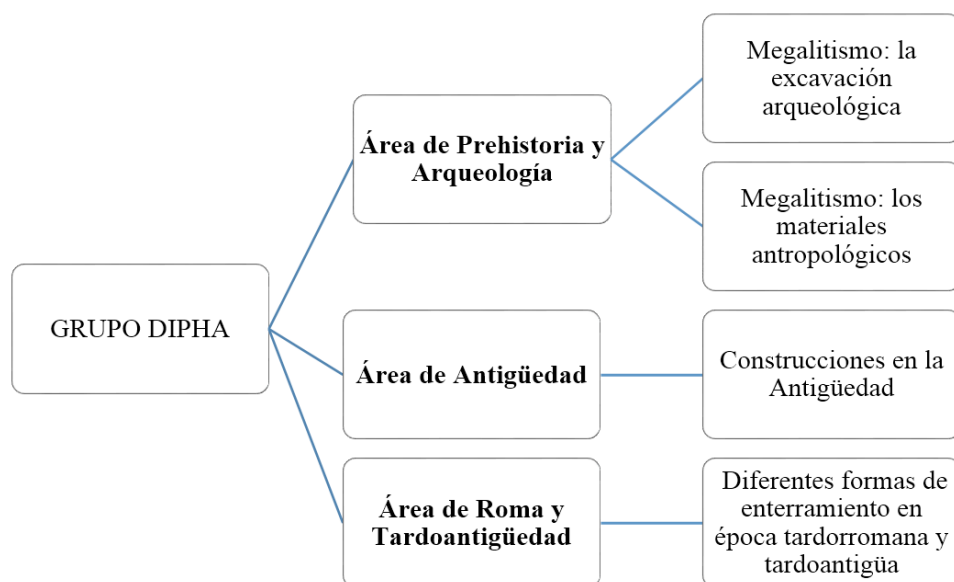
GRUPO DIPHA

Área de Prehistoria y Arqueología

Megalitismo: la excavación arqueológica

Megalitismo: los materiales antropológicos

Área de Antigüedad

Construcciones en la Antigüedad

Área de Roma y Tardoantigüedad

Diferentes formas de enterramiento en época tardorromana y tardoantigüa